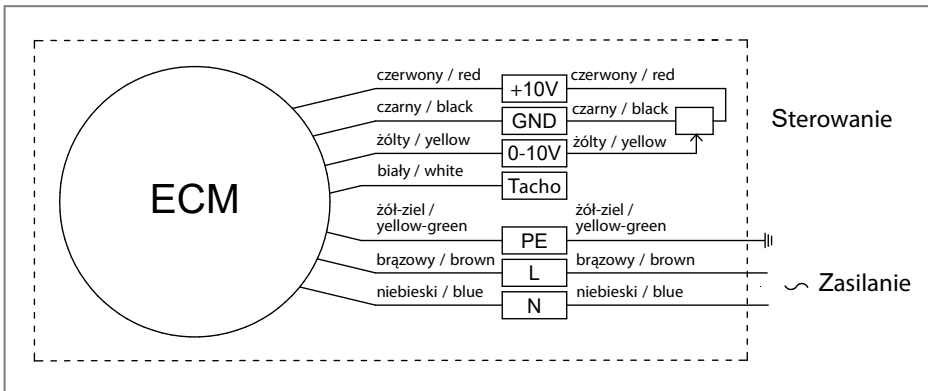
ECM

czerwony / red
+10V
czerwony / red

czarny / black
GND
czarny / black

żółty / yellow
0-10V
żółty / yellow

Sterowanie

biały / white
Tacho

żół-ziel / yellow-green
PE
żół-ziel / yellow-green

brązowy / brown
L
brązowy / brown

niebieski / blue
N
niebieski / blue

Zasilanie